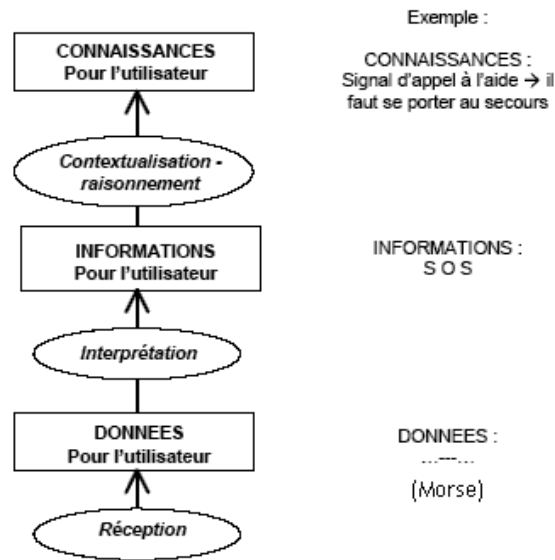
CONNAISSANCES
Pour l'utilisateur

Contextualisation - raisonnement

INFORMATIONS
Pour l'utilisateur

Interprétation

DONNEES
Pour l'utilisateur

Réception

Exemple :

CONNAISSANCES :
Signal d'appel à l'aide → il faut se porter au secours

INFORMATIONS :
S O S

DONNEES :
...---...
(Morse)